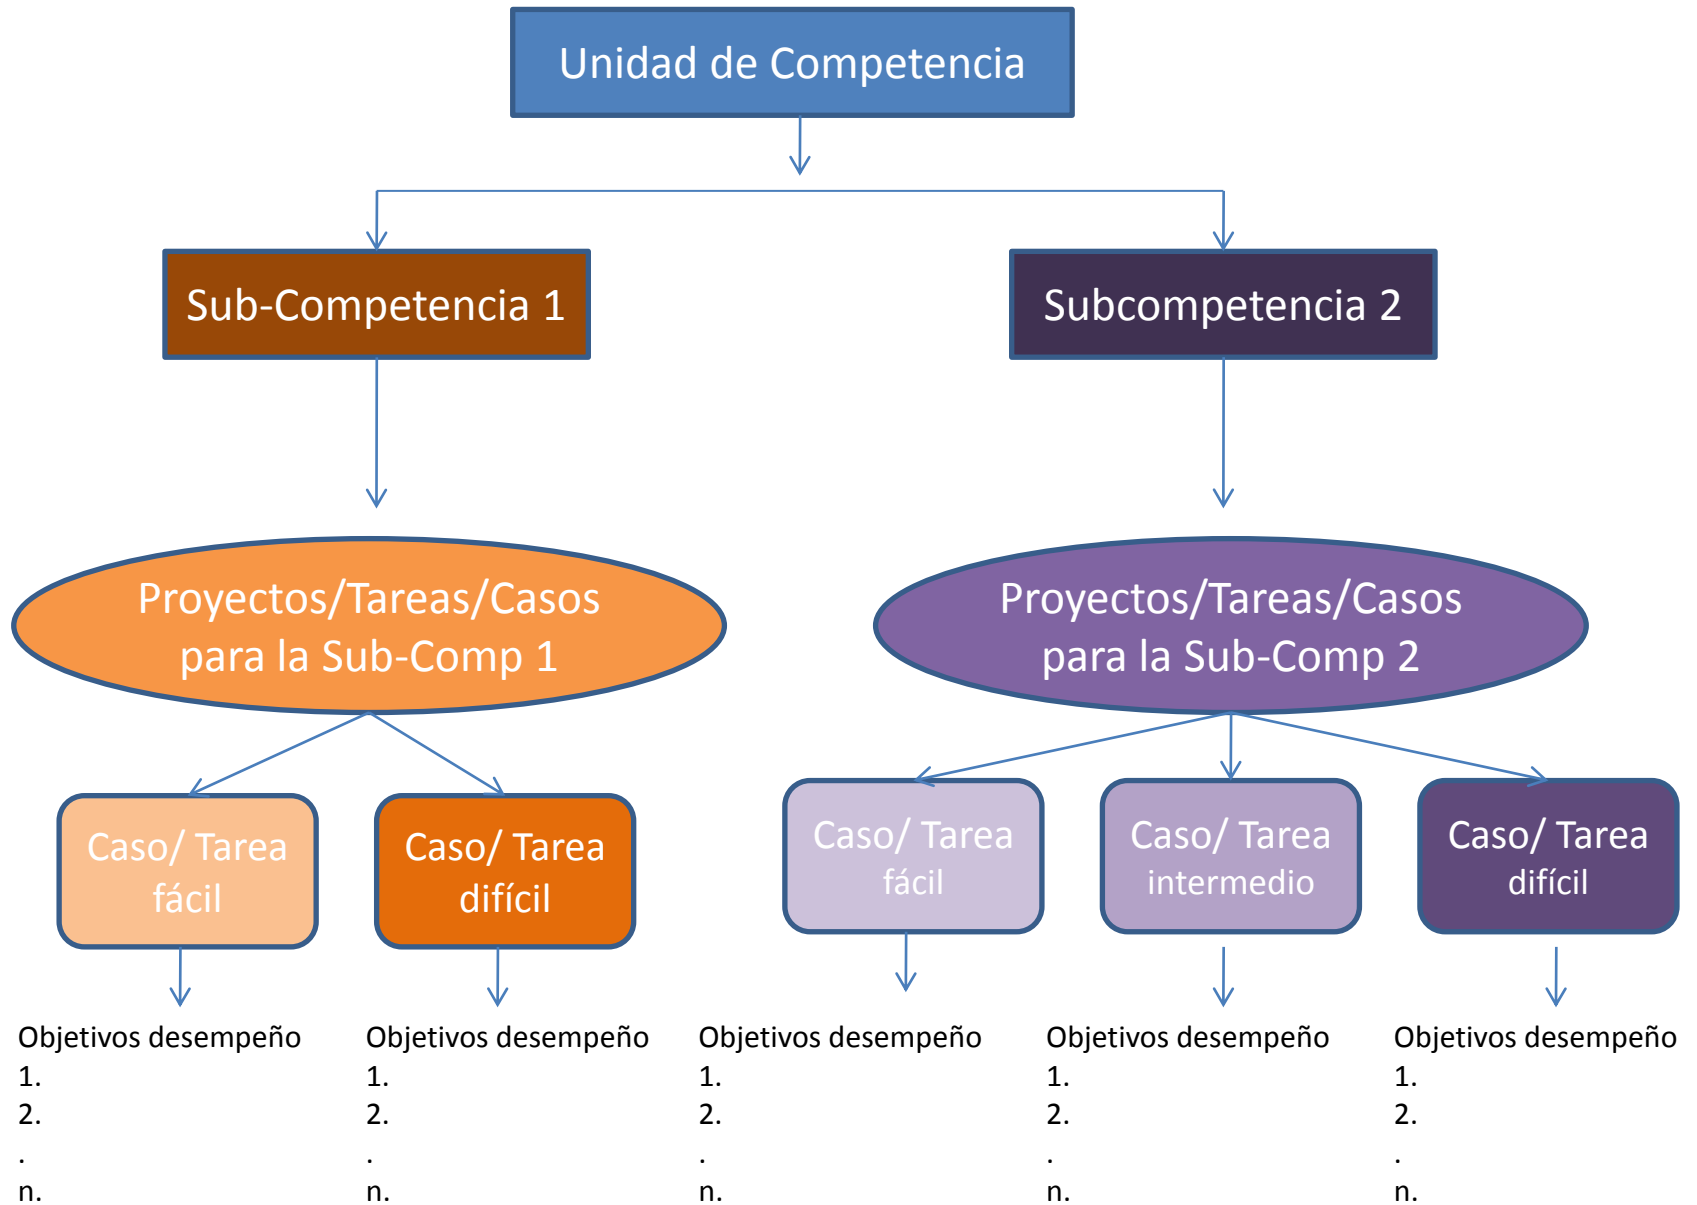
Unidad de Competencia

Sub-Competencia 1

Subcompetencia 2

Proyectos/Tareas/Casos para la Sub-Comp 1

Proyectos/Tareas/Casos para la Sub-Comp 2

Caso/ Tarea fácil

Caso/ Tarea difícil

Caso/ Tarea fácil

Caso/ Tarea intermedio

Caso/ Tarea difícil

Objetivos desempeño
1.
2.
.
n.

Objetivos desempeño
1.
2.
.
n.

Objetivos desempeño
1.
2.
.
n.

Objetivos desempeño
1.
2.
.
n.

Objetivos desempeño
1.
2.
.
n.